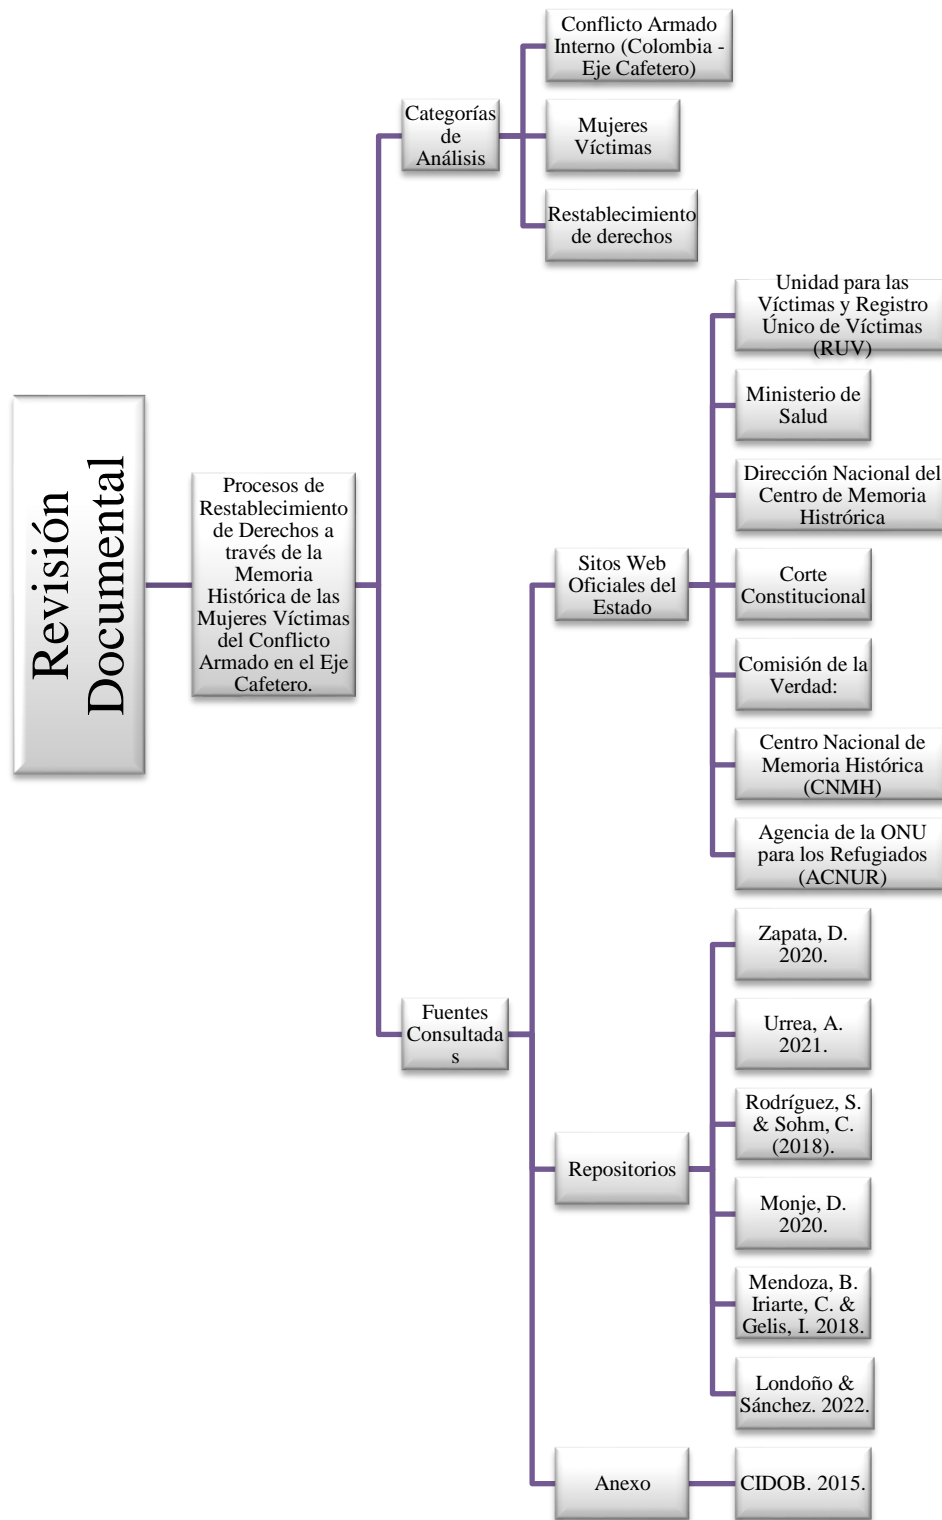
Revisión Documental

Procesos de Restablecimiento de Derechos a través de la Memoria Histórica de las Mujeres Víctimas del Conflicto Armado en el Eje Cafetero.

Categorías de Análisis

Conflicto Armado Interno (Colombia - Eje Cafetero)

Mujeres Víctimas

Restablecimiento de derechos

Fuentes Consultada s

Sitos Web Oficiales del Estado

Unidad para las Víctimas y Registro Único de Víctimas (RUV)

Ministerio de Salud

Dirección Nacional del Centro de Memoria Histrórica

Corte Constitucional

Comisión de la Verdad:

Centro Nacional de Memoria Histórica (CNMH)

Agencia de la ONU para los Refugiados (ACNUR)

Repositorios

Zapata, D. 2020.

Urrea, A. 2021.

Rodríguez, S. & Sohm, C. (2018).

Monje, D. 2020.

Mendoza, B. Iriarte, C. & Gelis, I. 2018.

Londoño & Sánchez. 2022.

Anexo

CIDOB. 2015.